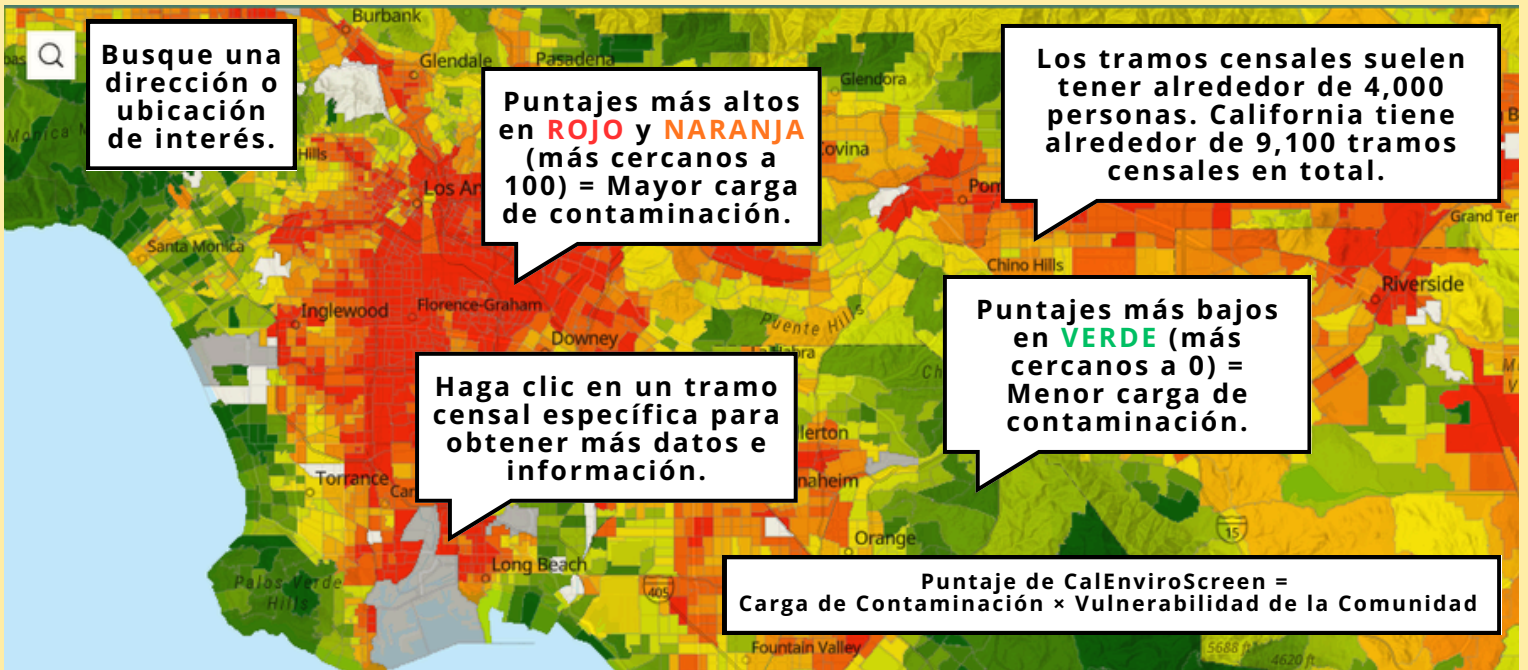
Busque una dirección o ubicación de interés.

Puntajes más altos en ROJO y NARANJA (más cercanos a 100) = Mayor carga de contaminación.

Los tramos censales suelen tener alrededor de 4,000 personas. California tiene alrededor de 9,100 tramos censales en total.

Puntajes más bajos en VERDE (más cercanos a 0) = Menor carga de contaminación.

Haga clic en un tramo censal específica para obtener más datos e información.

Puntaje de CalEnviroScreen = Carga de Contaminación × Vulnerabilidad de la Comunidad

Burbank
Glendale
Pasadena
Glendora
Covina
Hills
Los An
Pom
Grand Ter
Santa Monica
Chino Hills
Riverside
Inglewood
Florence-Graham
Downey
Puente Hills
Torrance
Car
llerton
naheim
Orange
Long Beach
Palos Verde Hills
405
15
Fountain Valley
5688 ft
4620 ft